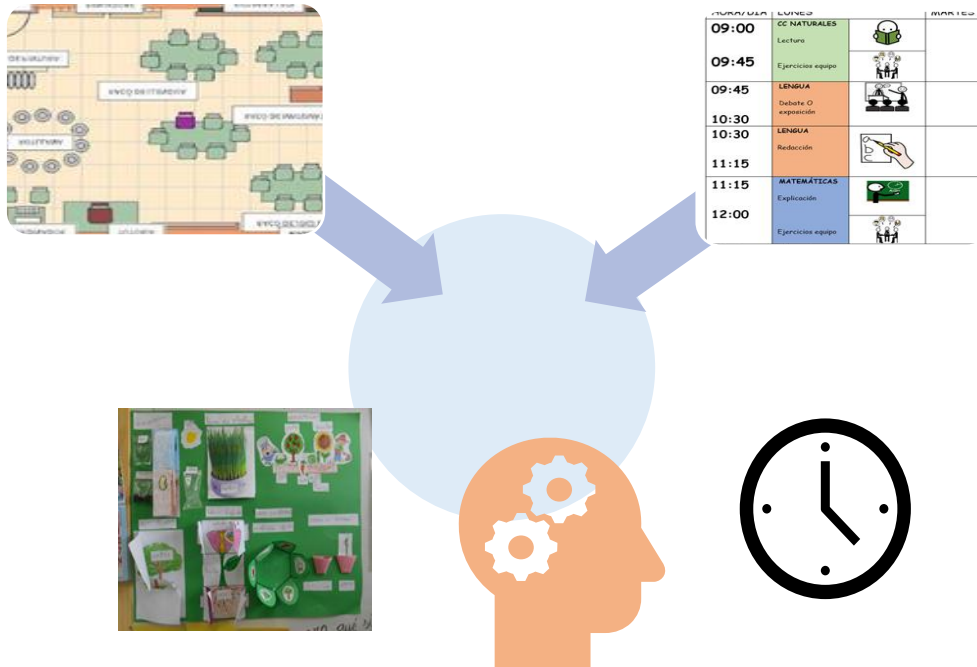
| HORA/DIA | LUNES | | MARTES |
|---|---|---|---|
| 09:00 | CC NATURALES Lectura | | |
| 09:45 | Ejercicios equipo | | |
| 09:45 10:30 | LENGUA Debate O exposición | | |
| 10:30 11:15 | LENGUA Redacción | | |
| 11:15 12:00 | MATEMÁTICAS Explicación | | |
| | Ejercicios equipo | | |